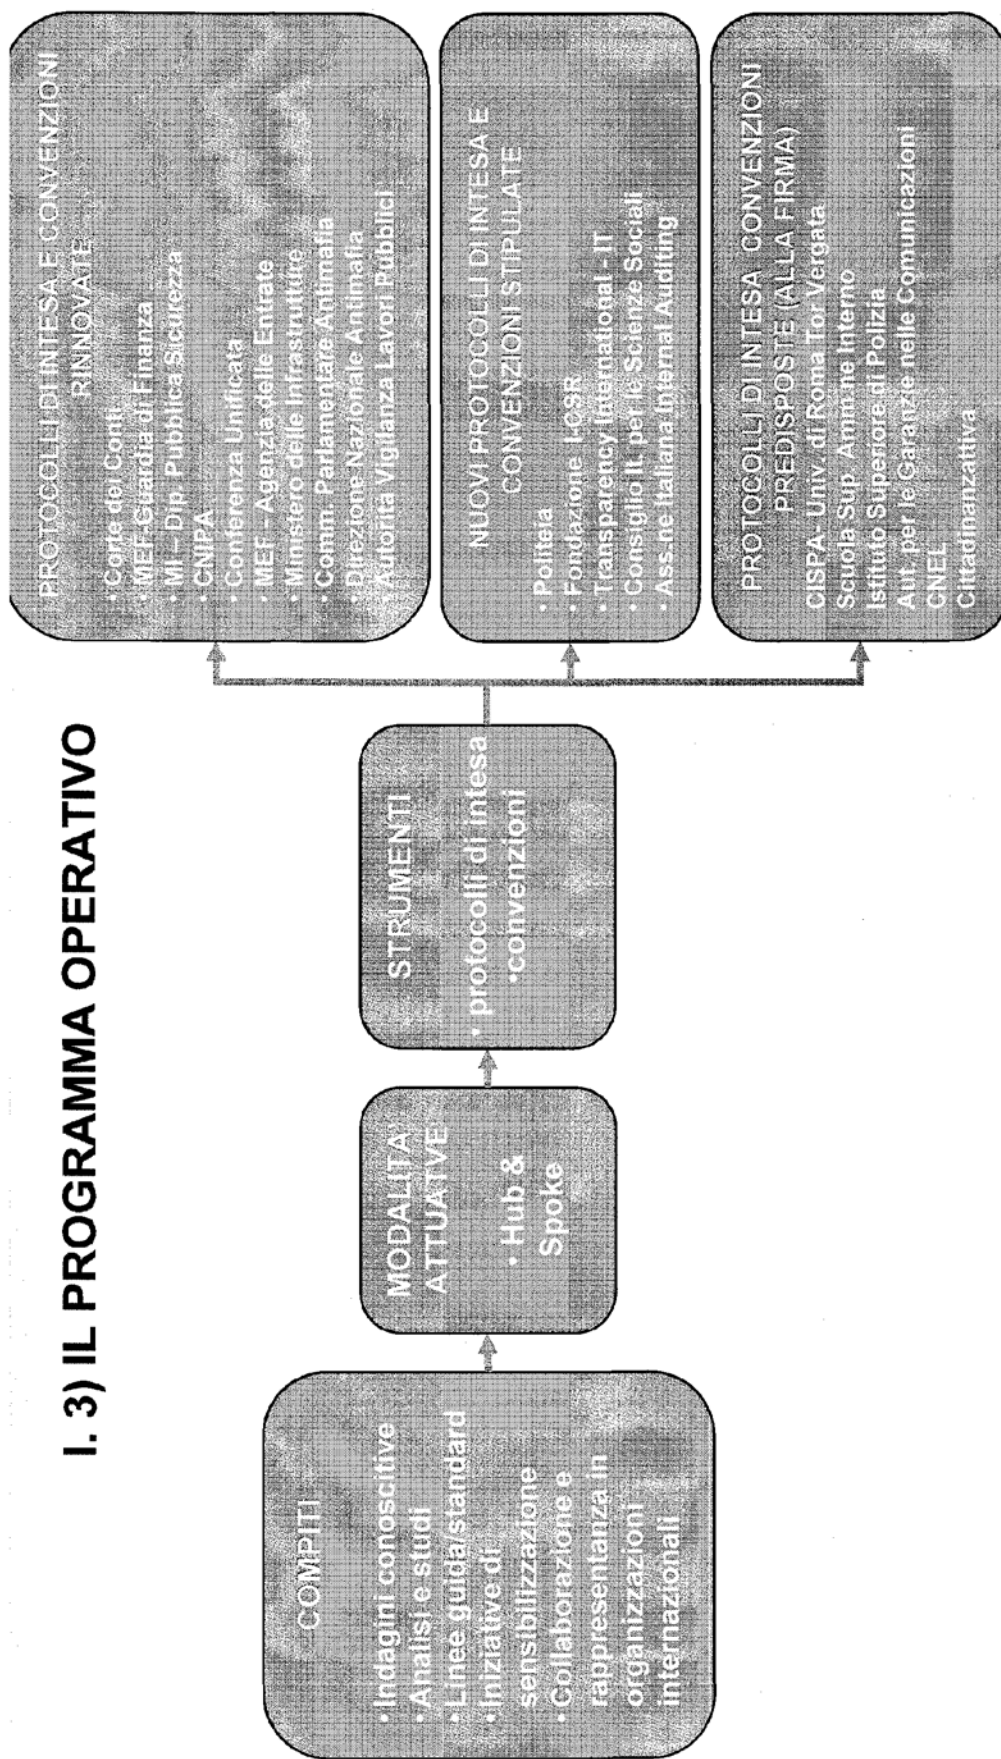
I. 3) IL PROGRAMMA OPERATIVO

COMPITI
• Indagini conoscitive
• Analisi e studi
• Linee guida/standard
• Iniziative di sensibilizzazione
• Collaborazione e rappresentanza in organizzazioni internazionali

MODALITÀ ATTUATIVE
• Hub & Spoke

STRUMENTI
• protocolli di intesa
• convenzioni

PROTOCOLLI DI INTESA E CONVENZIONI RINNOVATE
• Corte dei Conti
• MEF-Guardia di Finanza
• MI – Dip. Pubblica Sicurezza
• CNIPA
• Conferenza Unificata
• MEF – Agenzia delle Entrate
• Ministero delle Infrastrutture
• Comm. Parlamentare Antimafia
• Direzione Nazionale Antimafia
• Autorità Vigilanza Lavori Pubblici

NUOVI PROTOCOLLI DI INTESA E CONVENZIONI STIPULATE
• Politeia
• Fondazione LCSR
• Transparency International - IT
• Consiglio It. per le Scienze Sociali
• Ass.ne Italiana Internal Auditing

PROTOCOLLI DI INTESA CONVENZIONI PREDISPOSTE (ALLA FIRMA)
CISPA- Univ. di Roma Tor Vergata
Scuola Sup. Amm.ne Interno
Istituto Superiore di Polizia
Aut. per le Garanzie nelle Comunicazioni
CNEL
Cittadinanzattiva